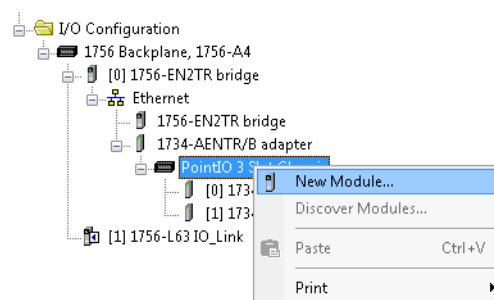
I/O Configuration
1756 Backplane, 1756-A4
[0] 1756-EN2TR bridge
Ethernet
1756-EN2TR bridge
1734-AENTR/B adapter
PointIO 3 S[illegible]
[0] 173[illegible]
[1] 173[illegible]
[1] 1756-L63 IO_Link
New Module...
Discover Modules...
Paste Ctrl+V
Print